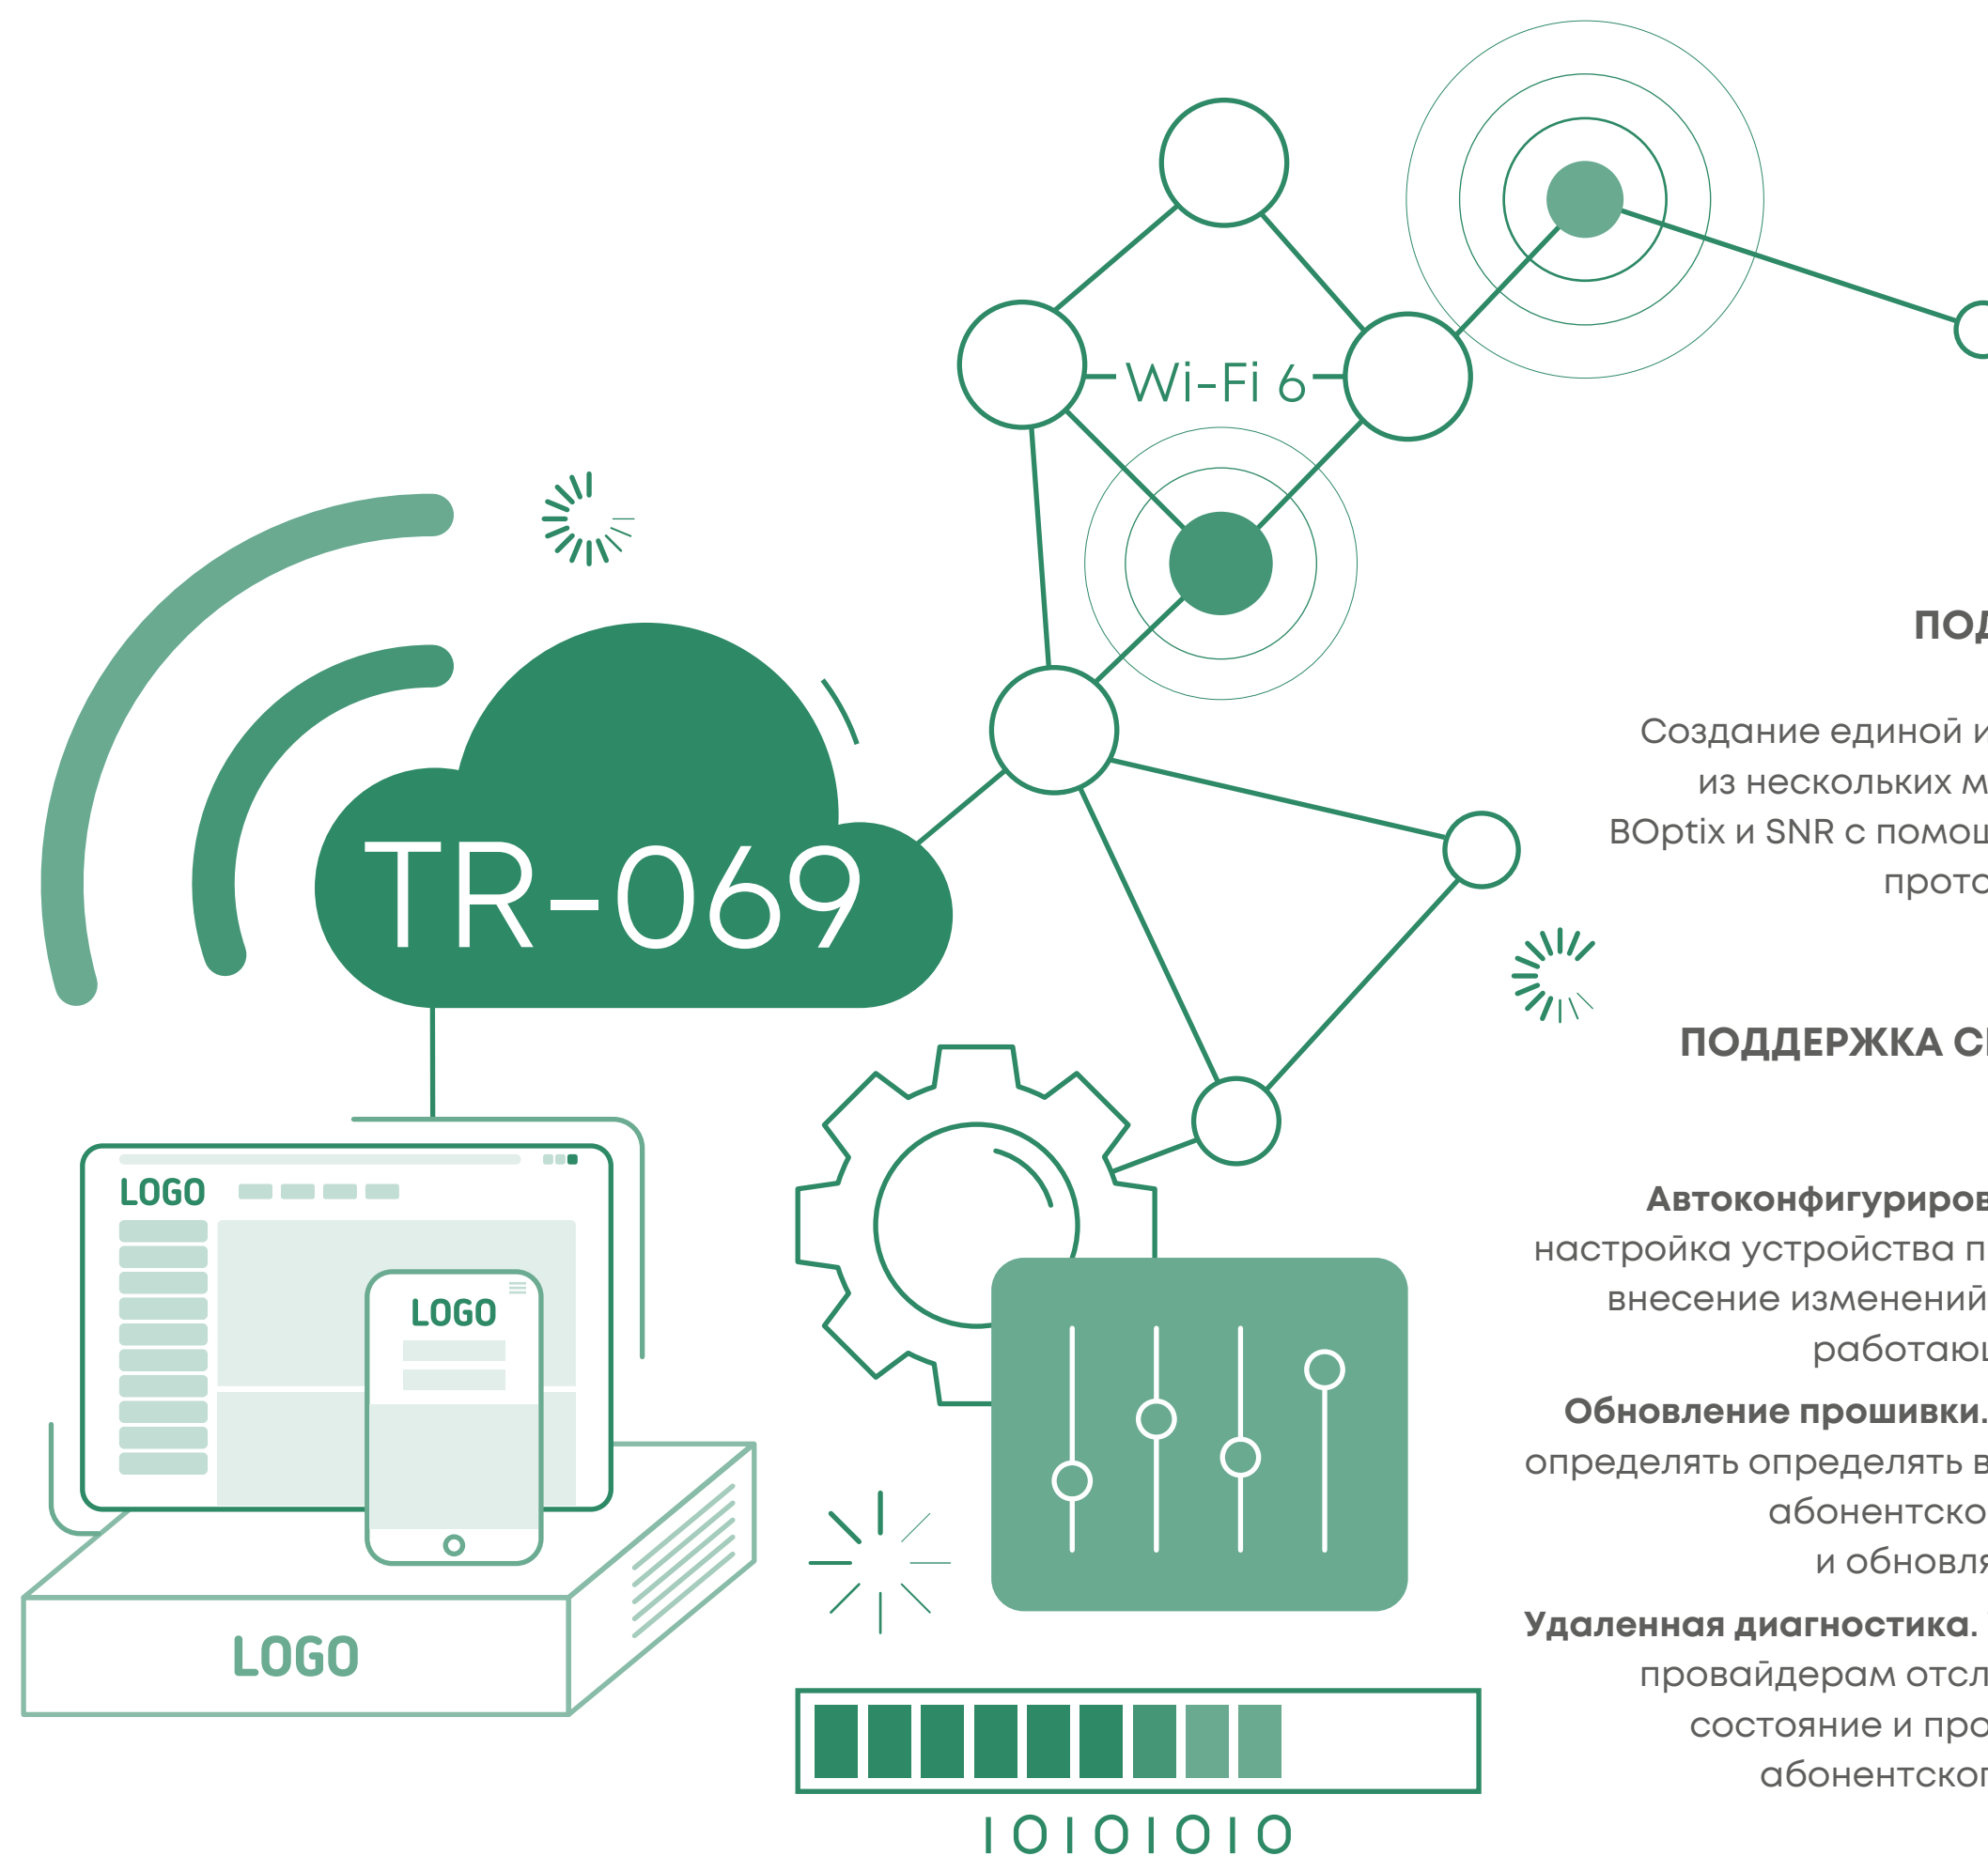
Wi-Fi 6

TR-069

LOGO

LOGO

LOGO

IOIOIOIO

ПОД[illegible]

Создание единой и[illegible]
из нескольких м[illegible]
BOptix и SNR с помощ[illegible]
прото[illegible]

ПОДДЕРЖКА С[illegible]

Автоконфигуриров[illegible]
настройка устройства п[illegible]
внесение изменений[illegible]
работаю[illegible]

Обновление прошивки.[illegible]
определять определять в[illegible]
абонентско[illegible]
и обновля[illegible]

Удаленная диагностика.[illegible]
провайдерам отсл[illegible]
состояние и про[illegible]
абонентско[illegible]